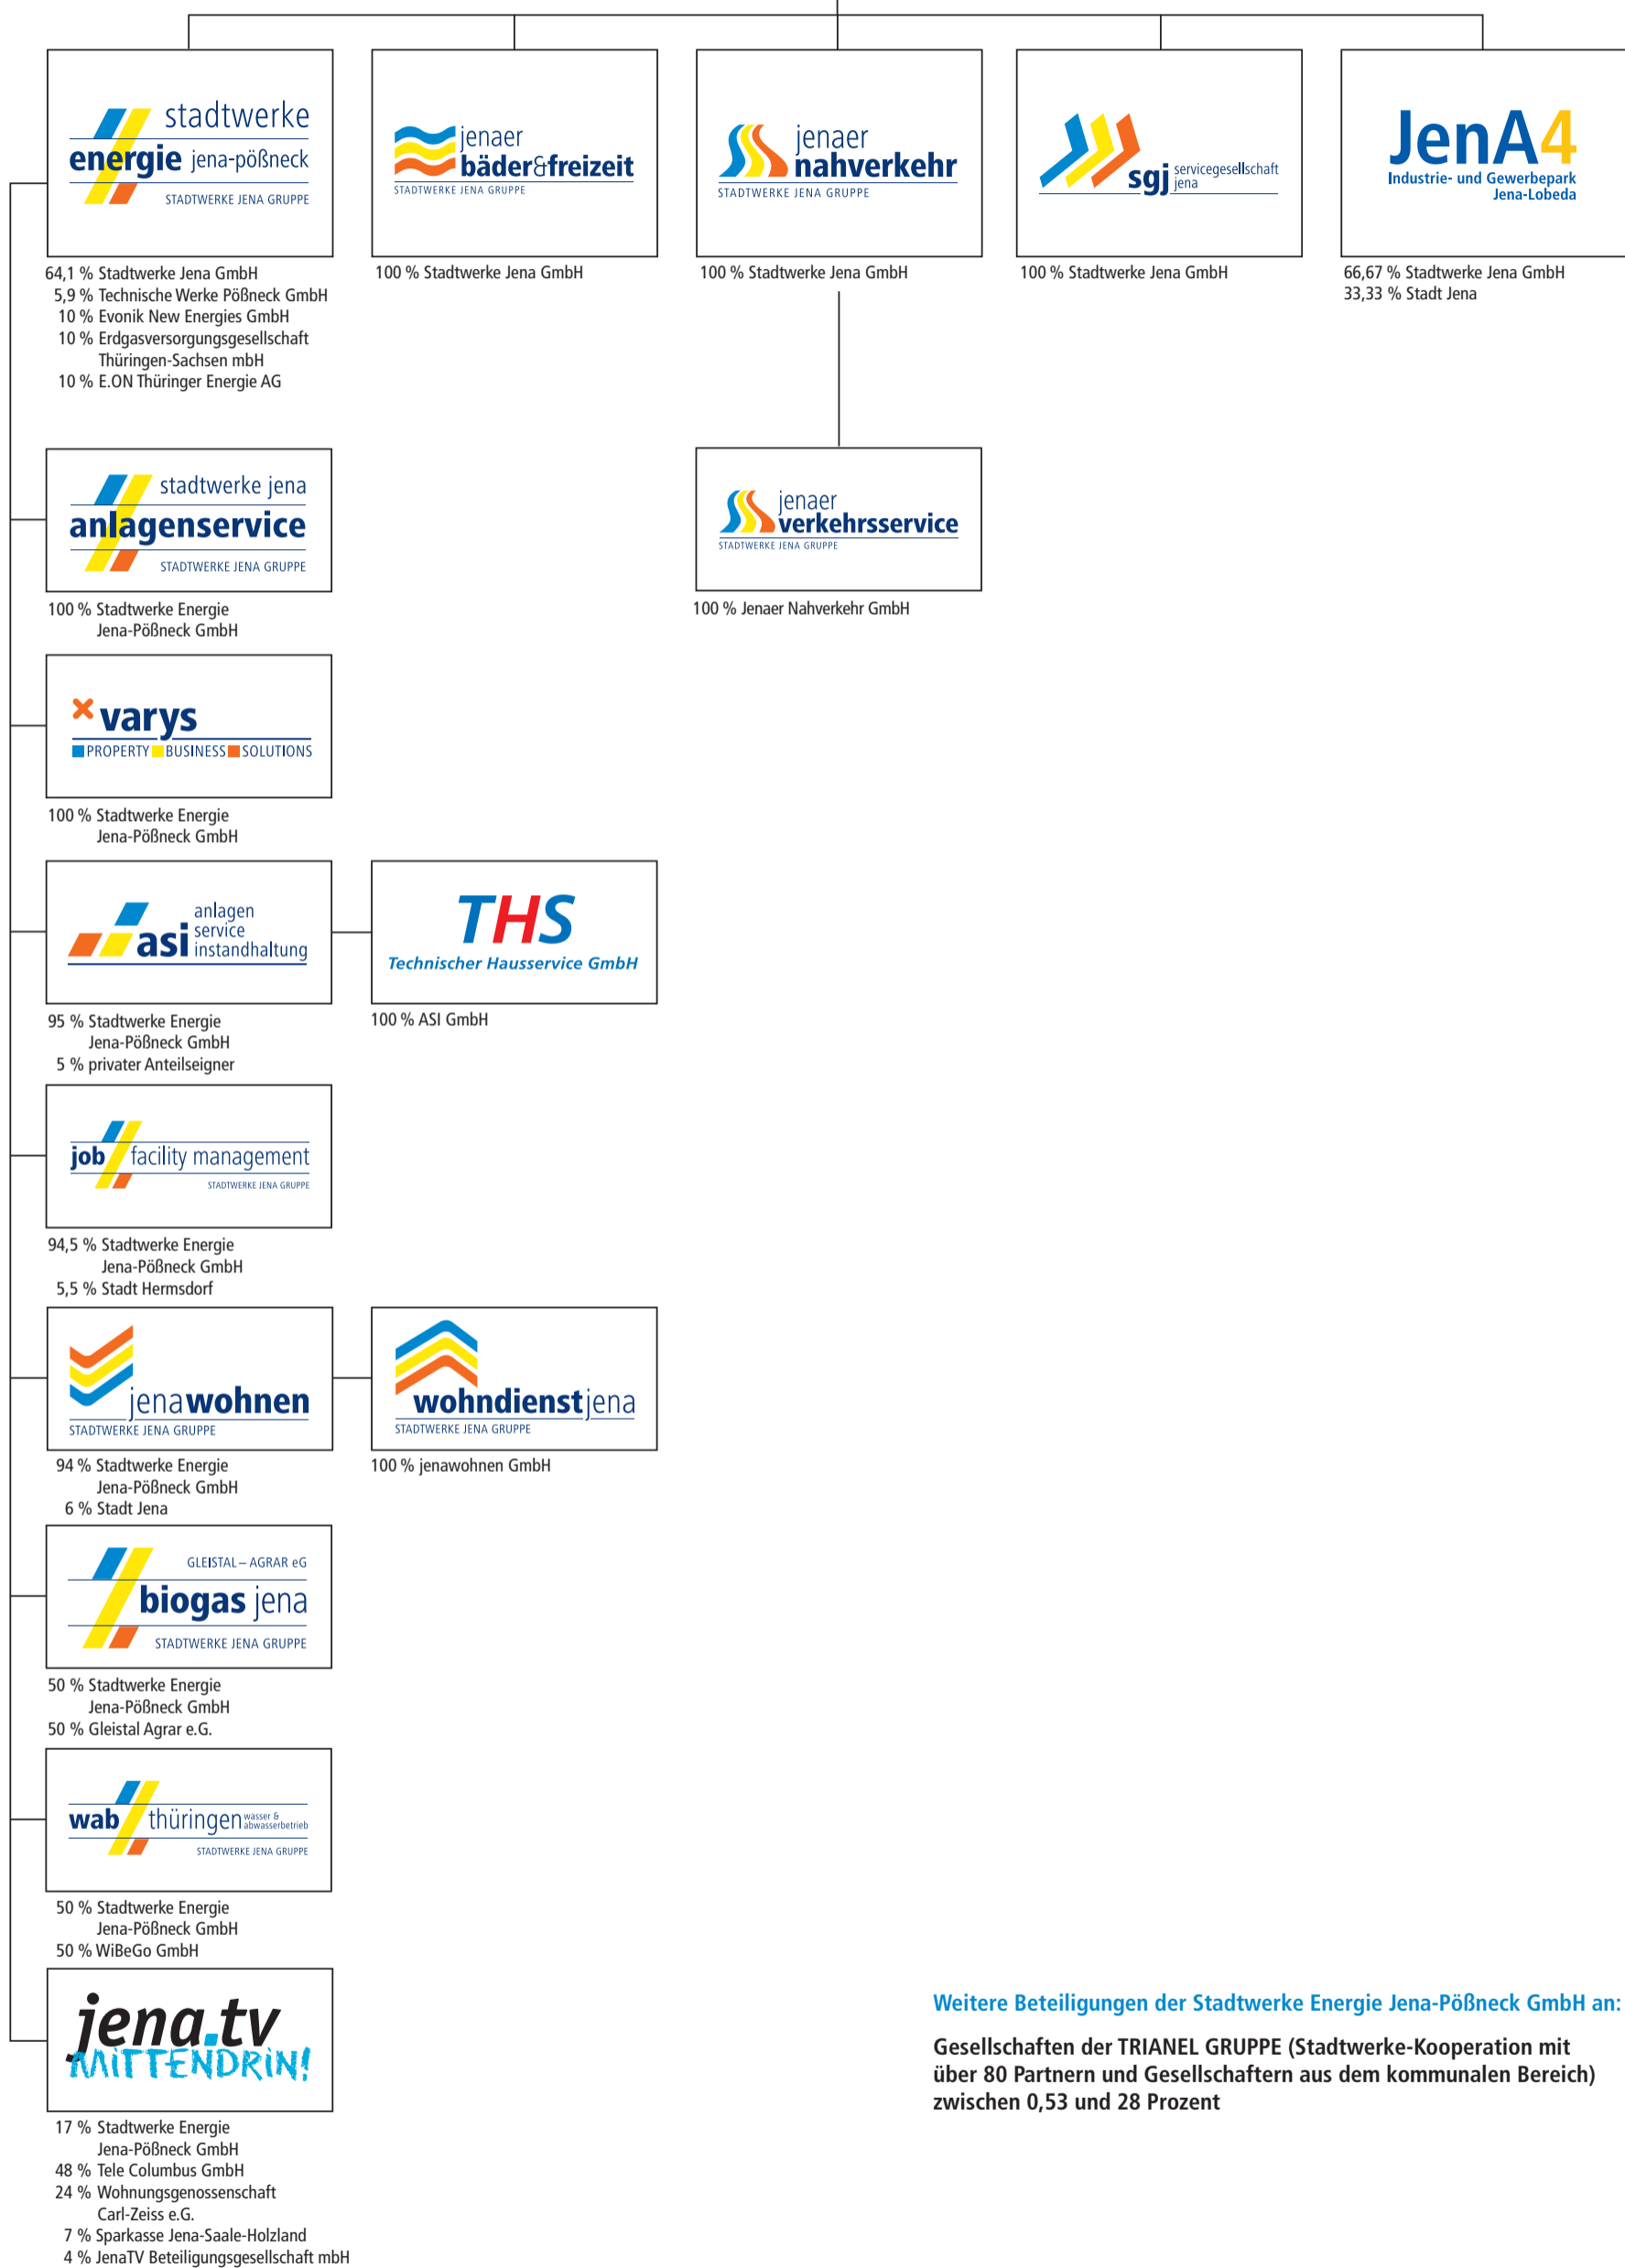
stadtwerke energie jena-pößneck STADTWERKE JENA GRUPPE

64,1 % Stadtwerke Jena GmbH
5,9 % Technische Werke Pößneck GmbH
10 % Evonik New Energies GmbH
10 % Erdgasversorgungsgesellschaft Thüringen-Sachsen mbH
10 % E.ON Thüringer Energie AG

jenaer bäder&freizeit STADTWERKE JENA GRUPPE

100 % Stadtwerke Jena GmbH

jenaer nahverkehr STADTWERKE JENA GRUPPE

100 % Stadtwerke Jena GmbH

sgj servicegesellschaft jena

100 % Stadtwerke Jena GmbH

JenA4 Industrie- und Gewerbepark Jena-Lobeda

66,67 % Stadtwerke Jena GmbH
33,33 % Stadt Jena

stadtwerke jena anlagenservice STADTWERKE JENA GRUPPE

100 % Stadtwerke Energie Jena-Pößneck GmbH

jenaer verkehrsservice STADTWERKE JENA GRUPPE

100 % Jenaer Nahverkehr GmbH

varys PROPERTY BUSINESS SOLUTIONS

100 % Stadtwerke Energie Jena-Pößneck GmbH

asi anlagen service instandhaltung

95 % Stadtwerke Energie Jena-Pößneck GmbH
5 % privater Anteilseigner

THS Technischer Hausservice GmbH

100 % ASI GmbH

job facility management STADTWERKE JENA GRUPPE

94,5 % Stadtwerke Energie Jena-Pößneck GmbH
5,5 % Stadt Hermsdorf

jenawohnen STADTWERKE JENA GRUPPE

94 % Stadtwerke Energie Jena-Pößneck GmbH
6 % Stadt Jena

wohndienstjena STADTWERKE JENA GRUPPE

100 % jenawohnen GmbH

GLEISTAL – AGRAR eG biogas jena STADTWERKE JENA GRUPPE

50 % Stadtwerke Energie Jena-Pößneck GmbH
50 % Gleistal Agrar e.G.

wab thüringen wasser & abwasserbetrieb STADTWERKE JENA GRUPPE

50 % Stadtwerke Energie Jena-Pößneck GmbH
50 % WiBeGo GmbH

jena.tv MITTENDRIN!

17 % Stadtwerke Energie Jena-Pößneck GmbH
48 % Tele Columbus GmbH
24 % Wohnungsgenossenschaft Carl-Zeiss e.G.
7 % Sparkasse Jena-Saale-Holzland
4 % JenaTV Beteiligungsgesellschaft mbH

Weitere Beteiligungen der Stadtwerke Energie Jena-Pößneck GmbH an:

Gesellschaften der TRIANEL GRUPPE (Stadtwerke-Kooperation mit über 80 Partnern und Gesellschaftern aus dem kommunalen Bereich) zwischen 0,53 und 28 Prozent